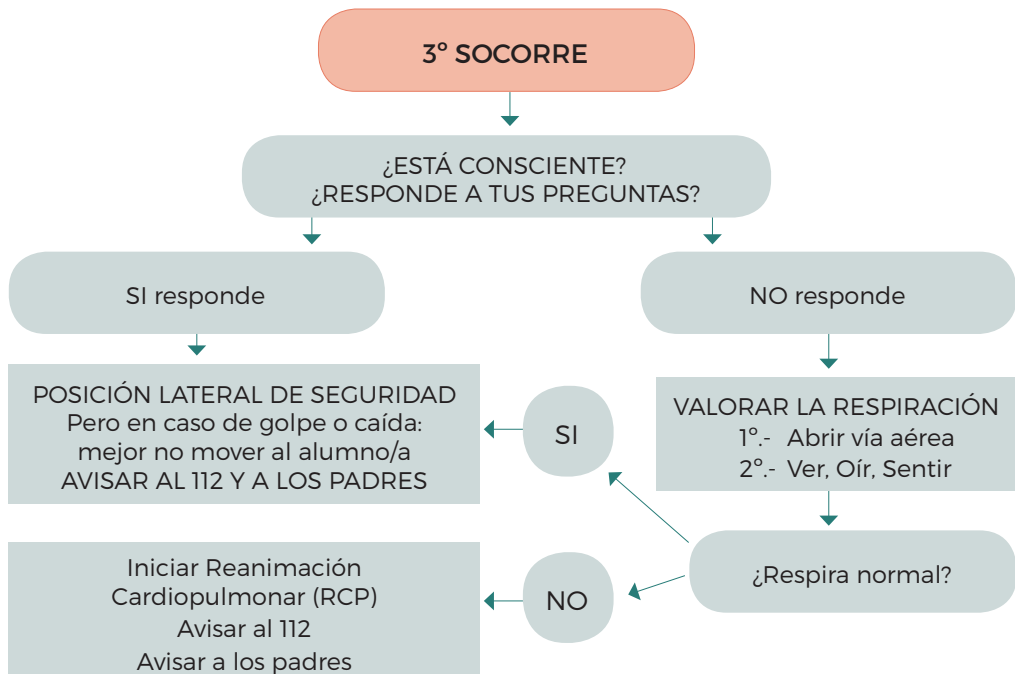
3º SOCORRE

¿ESTÁ CONSCIENTE?
¿RESPONDE A TUS PREGUNTAS?

SI responde

NO responde

POSICIÓN LATERAL DE SEGURIDAD
Pero en caso de golpe o caída:
mejor no mover al alumno/a
AVISAR AL 112 Y A LOS PADRES

SI

VALORAR LA RESPIRACIÓN
1º.- Abrir vía aérea
2º.- Ver, Oír, Sentir

¿Respira normal?

NO

Iniciar Reanimación
Cardiopulmonar (RCP)
Avisar al 112
Avisar a los padres